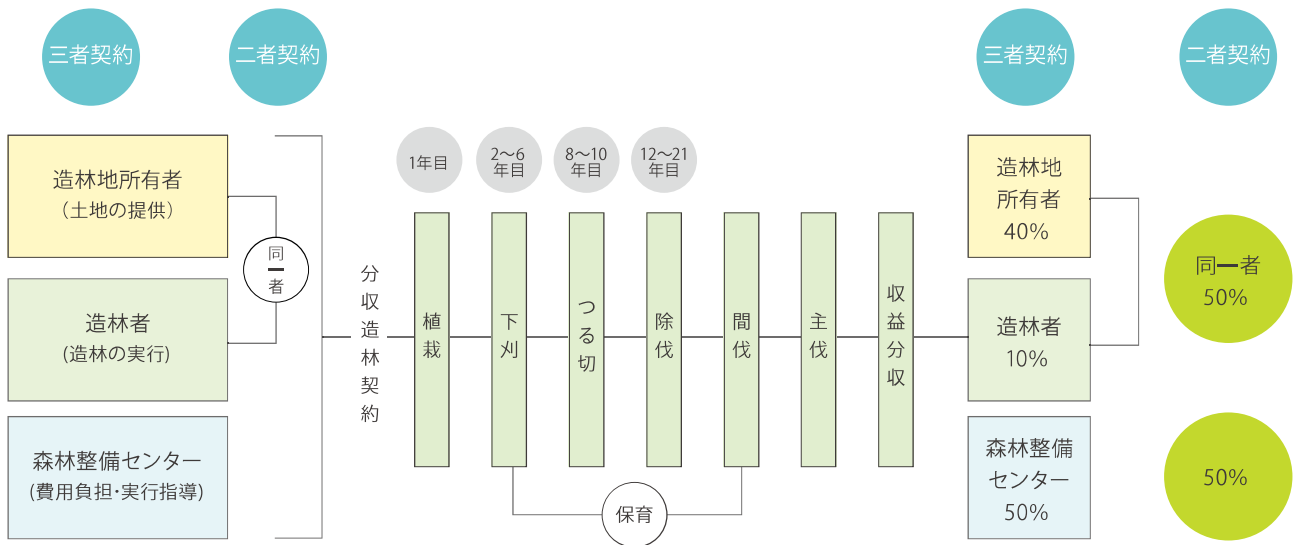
三者契約

二者契約

三者契約

二者契約

造林地所有者
(土地の提供)

造林者
(造林の実行)

森林整備センター
(費用負担・実行指導)

同一者

分収造林契約

1年目

2〜6年目

8〜10年目

12〜21年目

植栽

下刈

つる切

除伐

間伐

主伐

収益分収

保育

造林地所有者
40%

造林者
10%

森林整備センター
50%

同一者
50%

50%